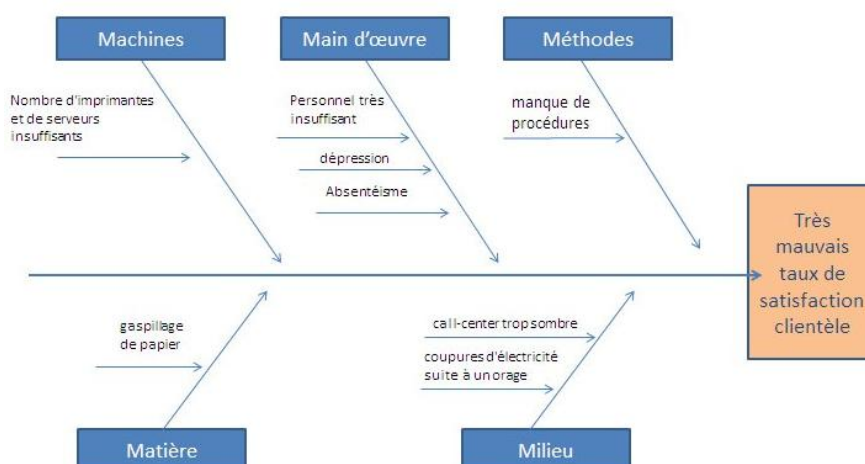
Machines

Main d'œuvre

Méthodes

Nombre d'imprimantes et de serveurs insuffisants

Personnel très insuffisant

dépression

Absentéisme

manque de procédures

Très mauvais taux de satisfaction clientèle

gaspillage de papier

call-center trop sombre

coupures d'électricité suite à un orage

Matière

Milieu